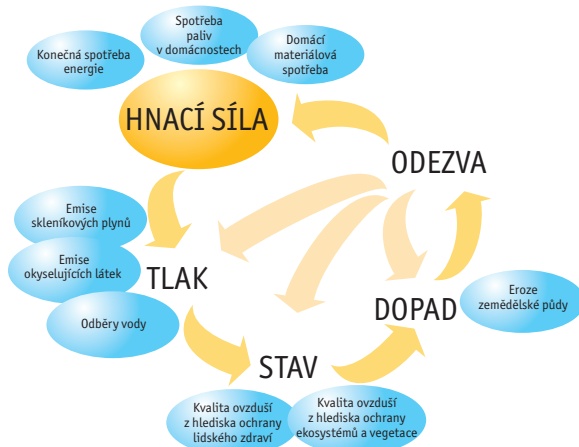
Spotřeba paliv v domácnostech

Konečná spotřeba energie

Domácí materiálová spotřeba

HNACÍ SÍLA

ODEZVA

Emise skleníkových plynů

Emise okyselujících látek

TLAK

Odběry vody

DOPAD

Eroze zemědělské půdy

STAV

Kvalita ovzduší z hlediska ochrany lidského zdraví

Kvalita ovzduší z hlediska ochrany ekosystémů a vegetace